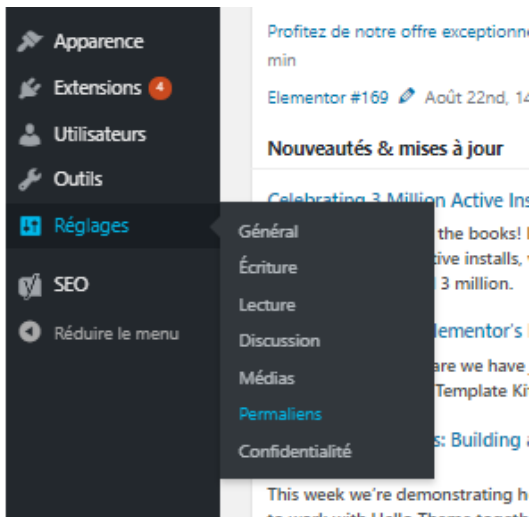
Apparence
Extensions 4
Utilisateurs
Outils
Réglages
SEO
Réduire le menu

Général
Écriture
Lecture
Discussion
Médias
Permaliens
Confidentialité

Profitez de notre offre exceptionne
min
Elementor #169 Août 22nd, 14

Nouveautés & mises à jour

Celebrating 3 Million Active Ins
the books!
tive installs,
3 million.

lementor's
are we have
Template Ki

s: Building

This week we're demonstrating h
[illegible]